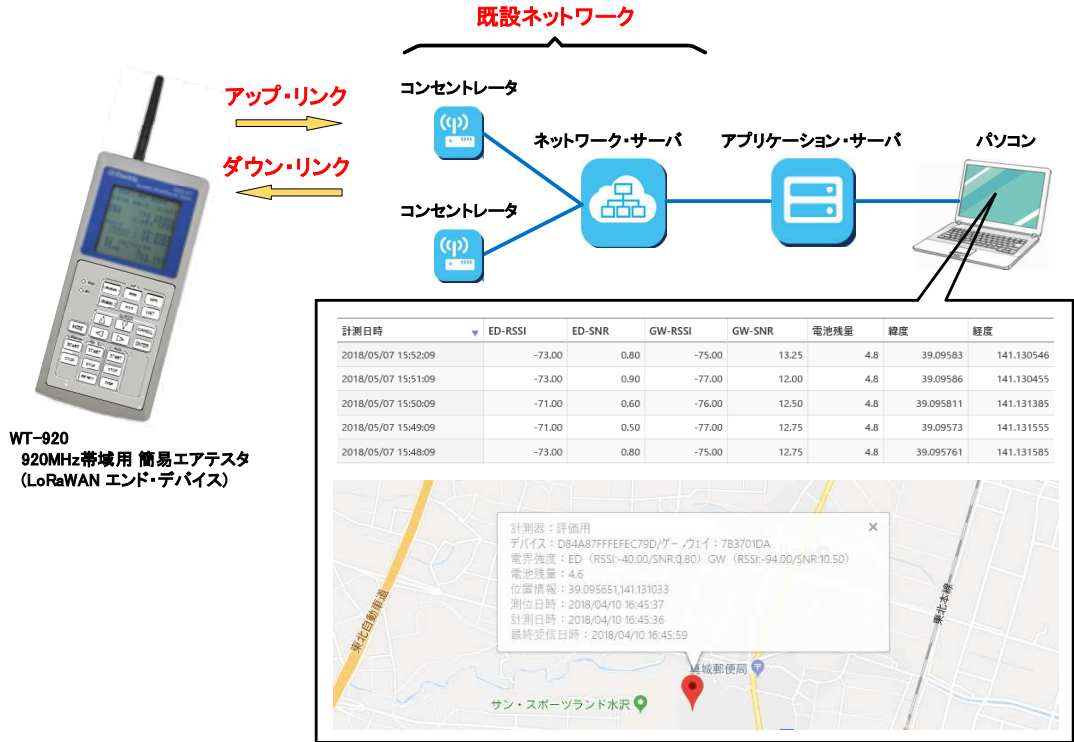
既設ネットワーク

アップ・リンク

ダウン・リンク

コンセントレータ

コンセントレータ

ネットワーク・サーバ

アプリケーション・サーバ

パソコン

WT-920
920MHz帯域用 簡易エアテスタ
(LoRaWAN エンド・デバイス)

| 計測日時 | ED-RSSI | ED-SNR | GW-RSSI | GW-SNR | 電池残量 | 緯度 | 経度 |
|---|---|---|---|---|---|---|---|
| 2018/05/07 15:52:09 | -73.00 | 0.80 | -75.00 | 13.25 | 4.8 | 39.09583 | 141.130546 |
| 2018/05/07 15:51:09 | -73.00 | 0.90 | -77.00 | 12.00 | 4.8 | 39.09586 | 141.130455 |
| 2018/05/07 15:50:09 | -71.00 | 0.60 | -76.00 | 12.50 | 4.8 | 39.095811 | 141.131385 |
| 2018/05/07 15:49:09 | -71.00 | 0.50 | -77.00 | 12.75 | 4.8 | 39.09573 | 141.131555 |
| 2018/05/07 15:48:09 | -73.00 | 0.80 | -75.00 | 12.75 | 4.8 | 39.095761 | 141.131585 |

計測器：評価用
デバイス：D84A87FFFEFEC79D/ゲートウェイ：7B3701DA
電界強度：ED (RSSI:-40.00/SNR:0.80) GW (RSSI:-94.00/SNR:10.50)
電池残量：4.6
位置情報：39.095651,141.131033
測位日時：2018/04/10 16:45:37
計測日時：2018/04/10 16:45:36
最終受信日時：2018/04/10 16:45:59

東北自動車道
東北本線
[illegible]城郵便局
サン・スポーツランド水沢